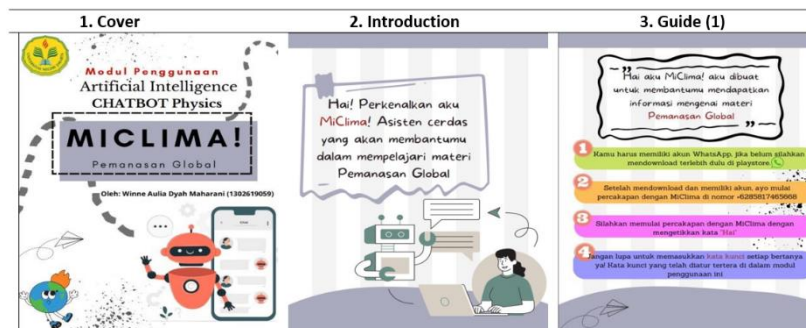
| 1. Cover | 2. Introduction | 3. Guide (1) |
|---|---|---|
| Modul Penggunaan Artificial Intelligence CHATBOT Physics MICLIMA! Pemanasan Global Oleh: Winne Aulia Dyah Maharani (1302619059) | Hai! Perkenalkan aku MiClima! Asisten cerdas yang akan membantumu dalam mempelajari materi Pemanasan Global | "Hai aku MiClima! aku dibuat untuk membantumu mendapatkan informasi mengenai materi Pemanasan Global" 1 Kamu harus memiliki akun WhatsApp, jika belum silahkan mendownload terlebih dulu di playstore 2 Setelah mendownload dan memiliki akun, ayo mulai percakapan dengan MiClima di nomor +6285817465668 3 Silahkan memulai percakapan dengan MiClima dengan mengetikkan kata "Hai" 4 Jangan lupa untuk memasukkan kata kunci setiap bertanya ya! Kata kunci yang telah diatur tertera di dalam modul penggunaan ini |